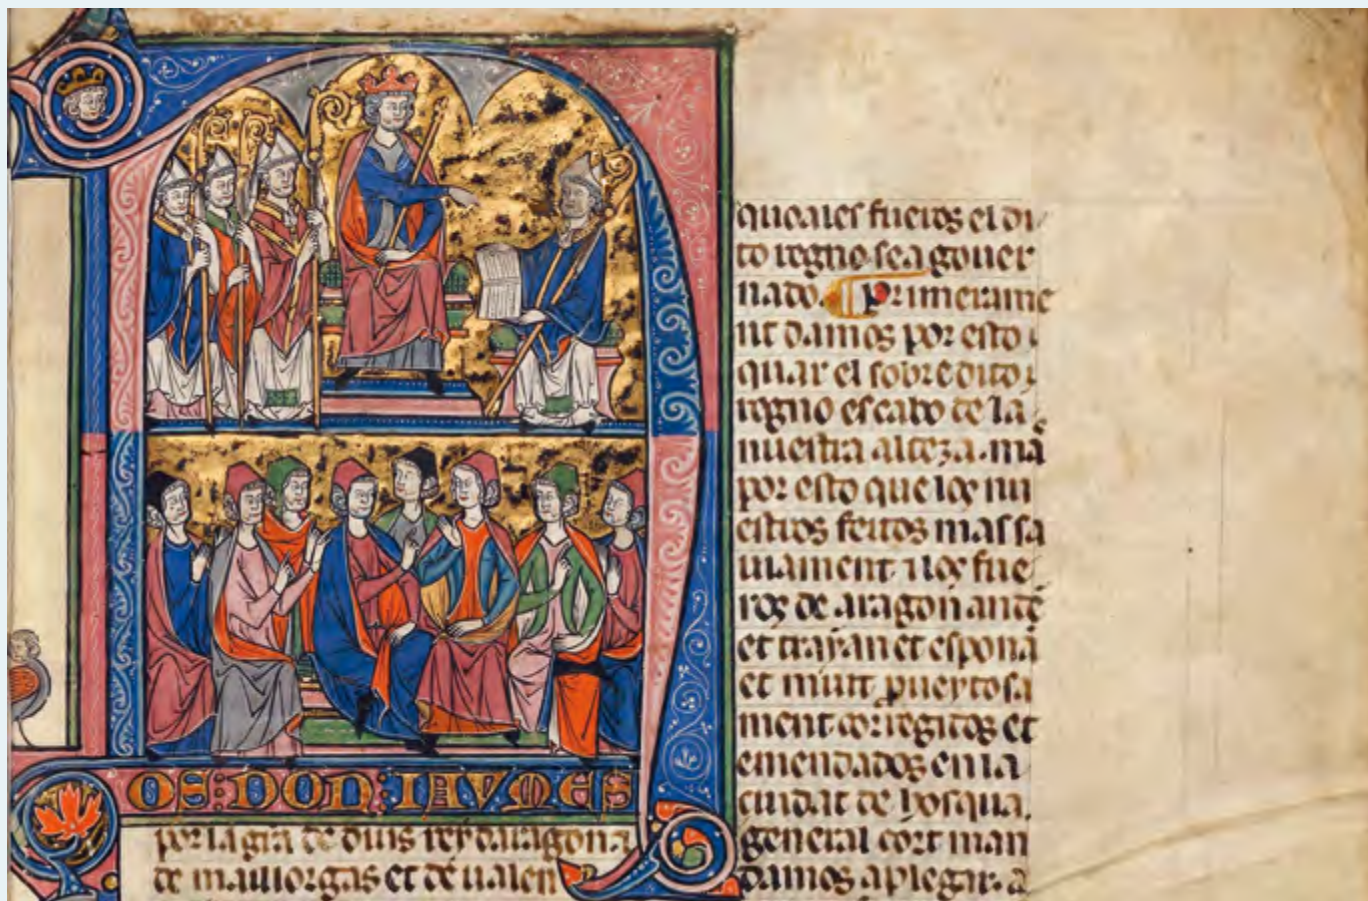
OS: DON: IAYMES

por la gra de dius rey daragon et de mallorgas et de ualen

quoales fueros el dito regno sea gouernado. Primeramente damos por esto guar el sobredito regno escalo de la nuestra alteza. mas por esto que los nuestros feitos massa uiament. los fueros de aragon antes et trasan et esponat et mut puertosament corregitos et emendados en la ciudat de hosqua. general cort man damos aplegar. a